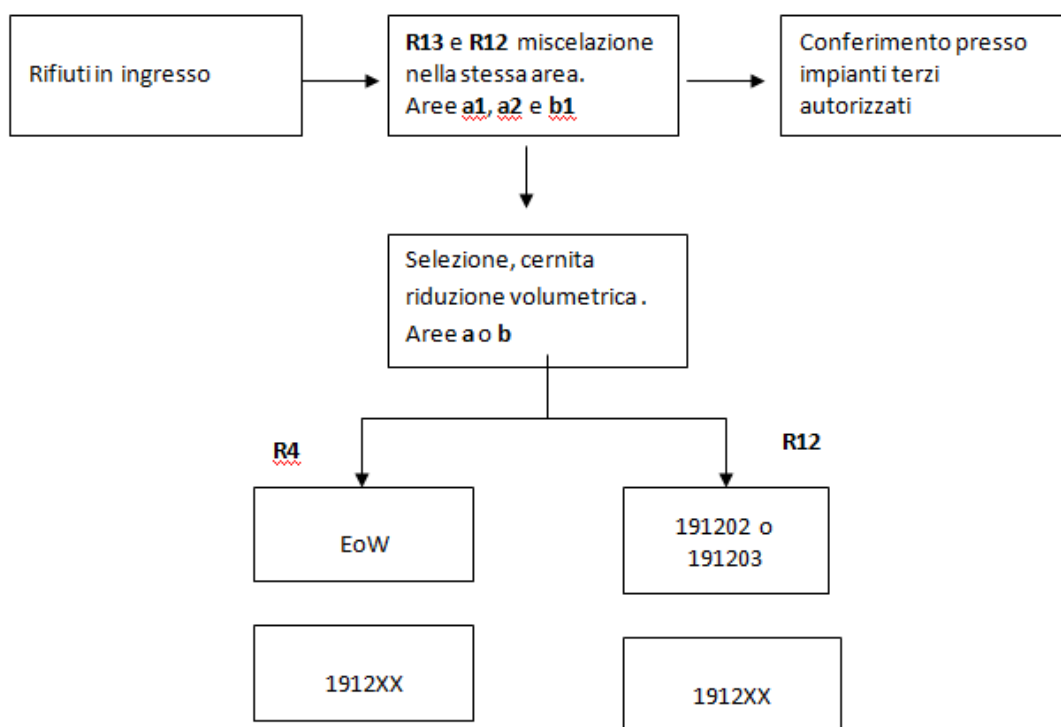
Rifiuti in ingresso

R13 e R12 miscelazione nella stessa area.
Aree a1, a2 e b1

Conferimento presso impianti terzi autorizzati

Selezione, cernita riduzione volumetrica .
Aree a o b

R4

R12

EoW

191202 o 191203

1912XX

1912XX